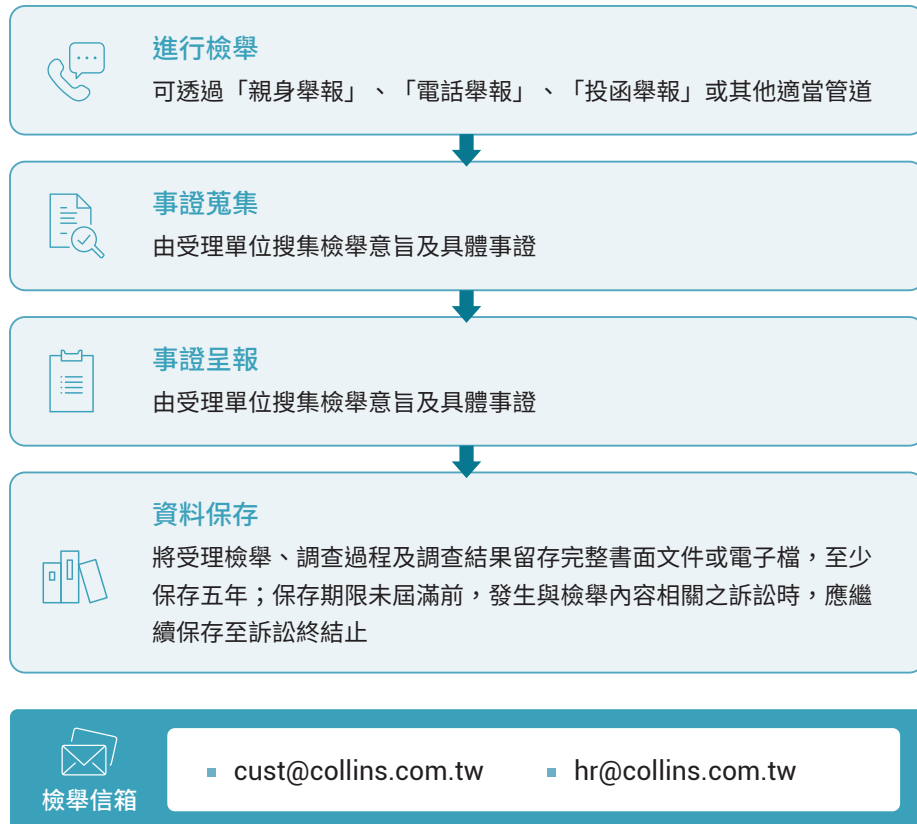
進行檢舉

可透過「親身舉報」、「電話舉報」、「投函舉報」或其他適當管道

事證蒐集

由受理單位搜集檢舉意旨及具體事證

事證呈報

由受理單位搜集檢舉意旨及具體事證

資料保存

將受理檢舉、調查過程及調查結果留存完整書面文件或電子檔，至少保存五年；保存期限未屆滿前，發生與檢舉內容相關之訴訟時，應繼續保存至訴訟終結止

檢舉信箱

cust@collins.com.tw

hr@collins.com.tw